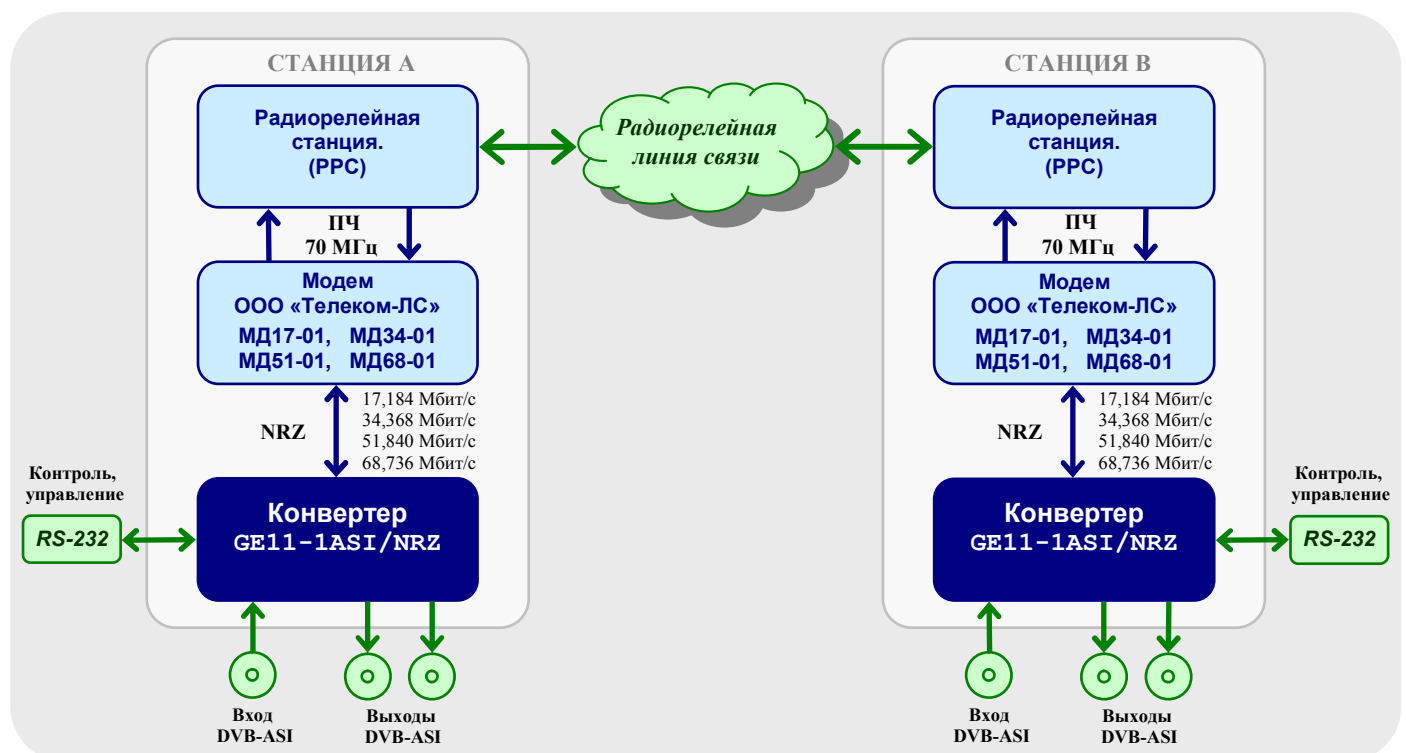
СТАНЦИЯ А

Радиорелейная станция. (РРС)

ПЧ
70 МГц

Модем
ООО «Телеком-ЛС»
МД17-01, МД34-01
МД51-01, МД68-01

NRZ

17,184 Мбит/с
34,368 Мбит/с
51,840 Мбит/с
68,736 Мбит/с

Контроль, управление

RS-232

Конвертер
GE11-1ASI/NRZ

Вход
DVB-ASI

Выходы
DVB-ASI

Радиорелейная линия связи

СТАНЦИЯ В

Радиорелейная станция. (РРС)

ПЧ
70 МГц

Модем
ООО «Телеком-ЛС»
МД17-01, МД34-01
МД51-01, МД68-01

NRZ

17,184 Мбит/с
34,368 Мбит/с
51,840 Мбит/с
68,736 Мбит/с

Контроль, управление

RS-232

Конвертер
GE11-1ASI/NRZ

Вход
DVB-ASI

Выходы
DVB-ASI